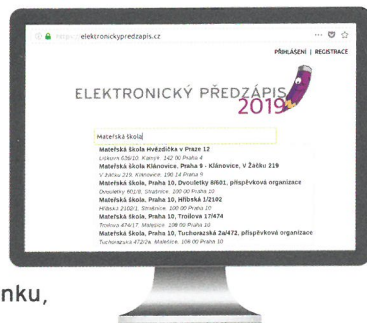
https:// elektronickypredzapis.cz

PŘIHLÁŠENÍ | REGISTRACE

ELEKTRONICKÝ PŘEDZÁPIS 2019

Mateřská škola

Mateřská škola Hvězdička v Praze 12
Lišková 636/10, Kamýk, 142 00 Praha 4
Mateřská škola Klánovice, Praha 9 - Klánovice, V Žáčku 219
V Žáčku 219, Klánovice, 190 14 Praha 9
Mateřská škola, Praha 10, Dvouletky 8/601, příspěvková organizace
Dvouletky 601/8, Strašnice, 100 00 Praha 10
Mateřská škola, Praha 10, Hřibská 1/2102
Hřibská 2102/1, Strašnice, 100 00 Praha 10
Mateřská škola, Praha 10, Troilova 17/474
Troilova 474/17, Malešice, 108 00 Praha 10
Mateřská škola, Praha 10, Tuchorazská 2a/472, příspěvková organizace
Tuchorazská 472/2a, Malešice, 108 00 Praha 10

nku,